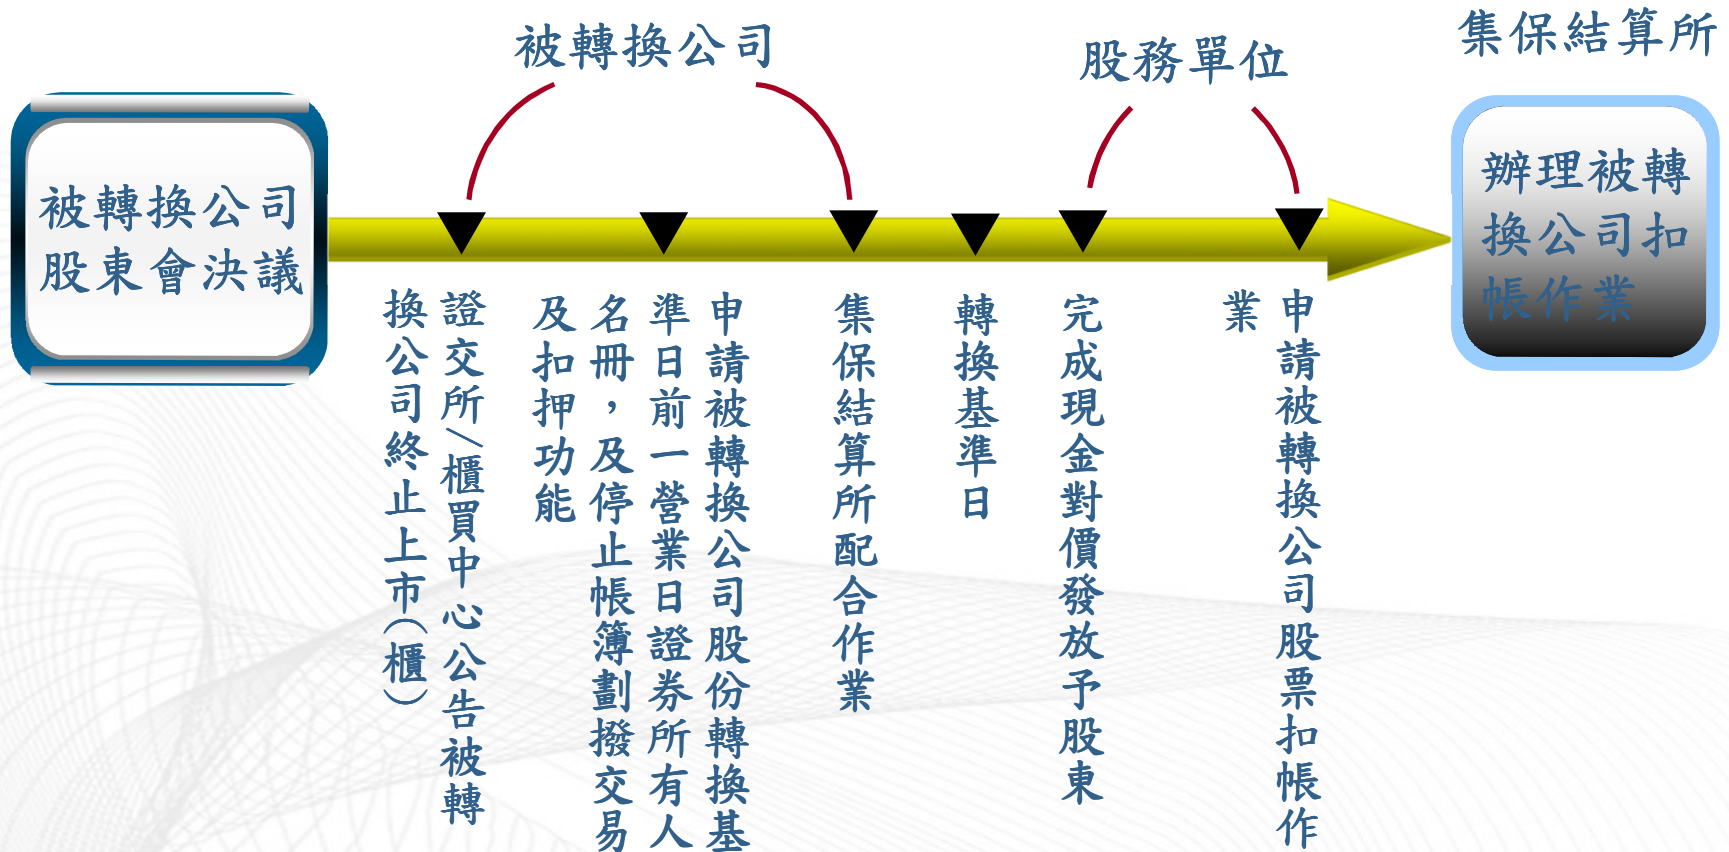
被轉換公司

股務單位

集保結算所

被轉換公司股東會決議

證交所/櫃買中心公告被轉換公司終止上市(櫃)

申請被轉換公司股份轉換基準日前一營業日證券所有人名冊，及停止帳簿劃撥交易及扣押功能

集保結算所配合作業

轉換基準日

完成現金對價發放予股東

申請被轉換公司股票扣帳作業

辦理被轉換公司扣帳作業